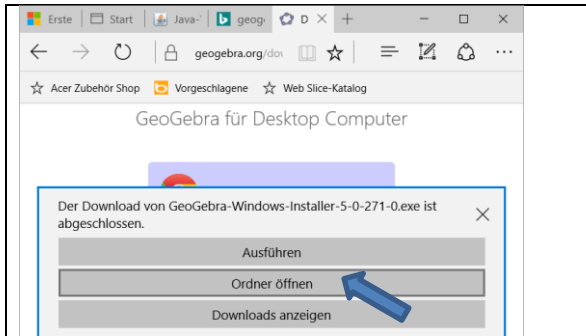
Erste | Start | Java-' | geog | D × +

geogebra.org/dov

Acer Zubehör Shop Vorgeschlagene Web Slice-Katalog

GeoGebra für Desktop Computer

Der Download von GeoGebra-Windows-Installer-5-0-271-0.exe ist abgeschlossen.

×

Ausführen

Ordner öffnen

Downloads anzeigen